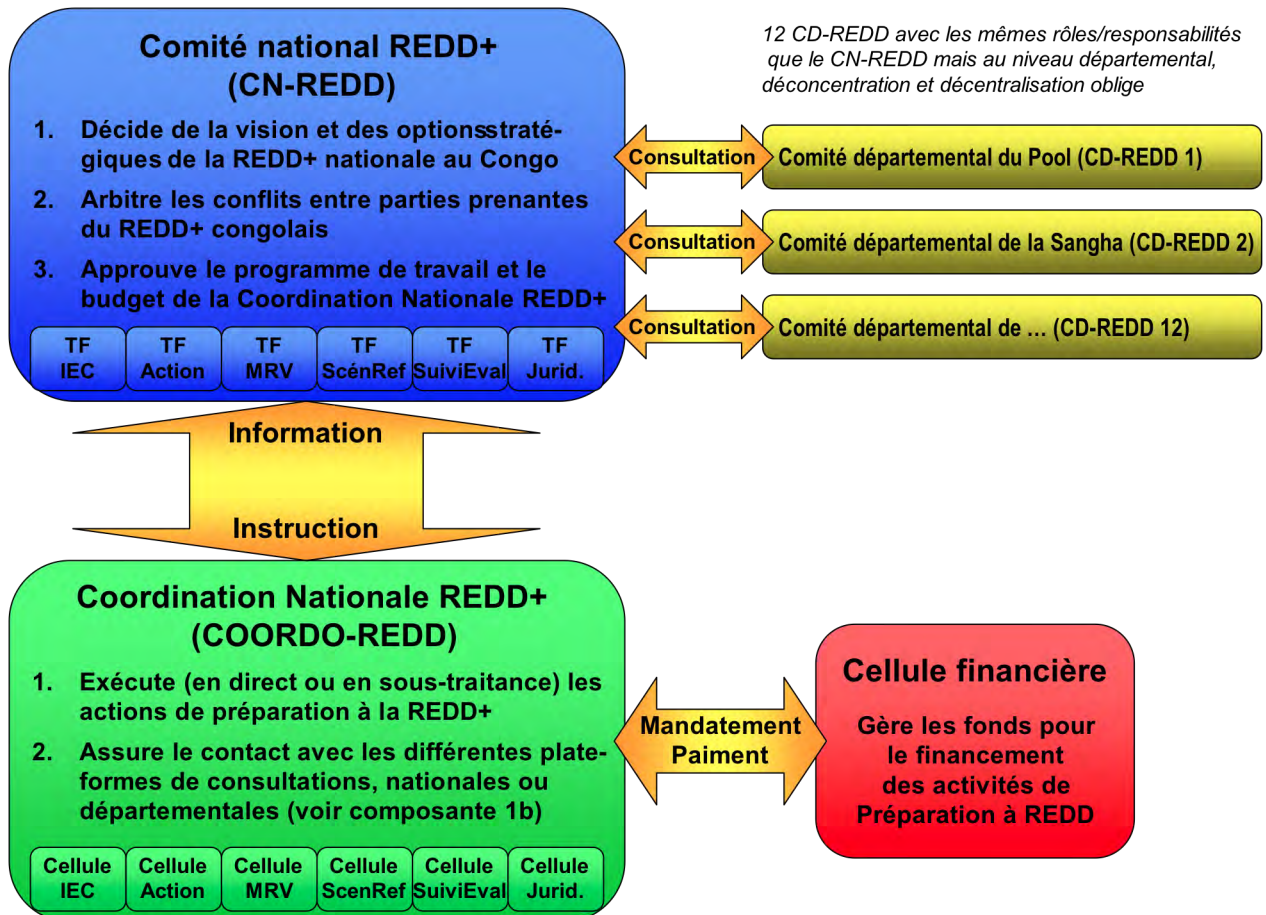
Comité national REDD+
(CN-REDD)

1. Décide de la vision et des optionsstratégiques de la REDD+ nationale au Congo

2. Arbitre les conflits entre parties prenantes du REDD+ congolais

3. Approuve le programme de travail et le budget de la Coordination Nationale REDD+

| TF IEC | TF Action | TF MRV | TF ScénRef | TF SuiviEval | TF Jurid. |
|---|---|---|---|---|---|

12 CD-REDD avec les mêmes rôles/responsabilités que le CN-REDD mais au niveau départemental, déconcentration et décentralisation oblige

Consultation
Comité départemental du Pool (CD-REDD 1)

Consultation
Comité départemental de la Sangha (CD-REDD 2)

Consultation
Comité départemental de … (CD-REDD 12)

Information

Instruction

Coordination Nationale REDD+
(COORDO-REDD)

1. Exécute (en direct ou en sous-traitance) les actions de préparation à la REDD+

2. Assure le contact avec les différentes plateformes de consultations, nationales ou départementales (voir composante 1b)

| Cellule IEC | Cellule Action | Cellule MRV | Cellule ScenRef | Cellule SuiviEval | Cellule Jurid. |
|---|---|---|---|---|---|

Mandatement
Paiment

Cellule financière

Gère les fonds pour le financement des activités de Préparation à REDD